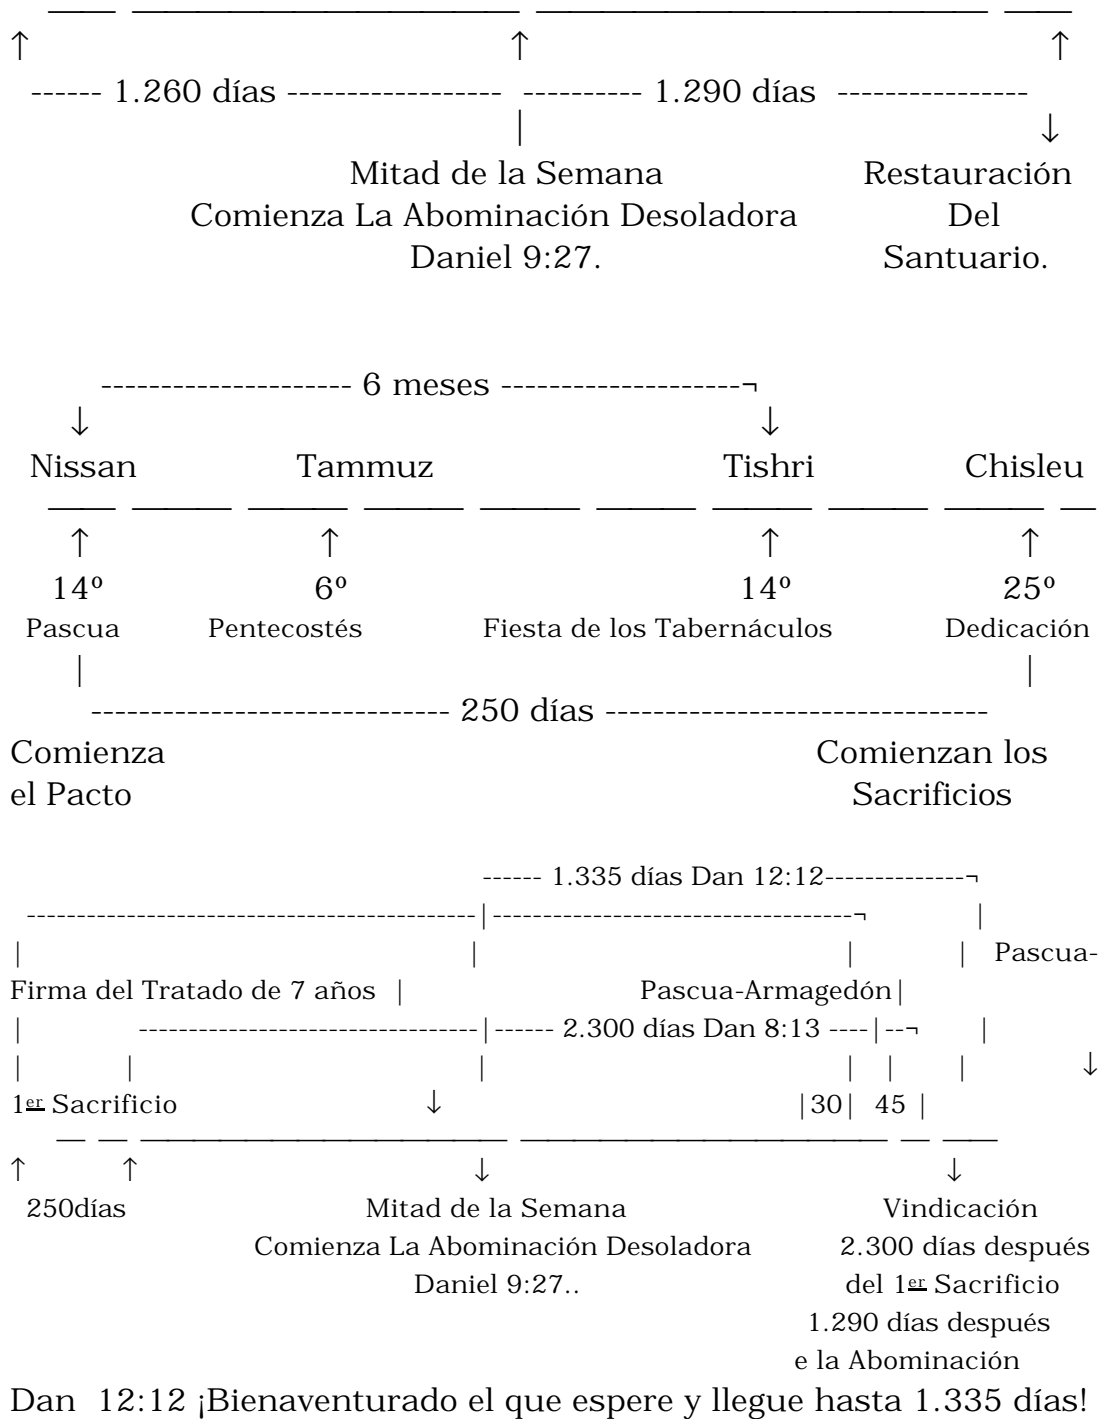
1.260 días 1.290 días

Mitad de la Semana
Comienza La Abominación Desoladora
Daniel 9:27.

Restauración
Del
Santuario.

6 meses

Nissan Tammuz Tishri Chisleu

14º Pascua
6º Pentecostés
14º Fiesta de los Tabernáculos
25º Dedicación

250 días

Comienza el Pacto

Comienzan los Sacrificios

1.335 días Dan 12:12

Pascua-

Firma del Tratado de 7 años

Pascua-Armagedón

2.300 días Dan 8:13

1$^{\underline{er}}$ Sacrificio

30 45

250días

Mitad de la Semana
Comienza La Abominación Desoladora
Daniel 9:27..

Vindicación
2.300 días después
del 1$^{\underline{er}}$ Sacrificio
1.290 días después
e la Abominación

Dan 12:12 ¡Bienaventurado el que espere y llegue hasta 1.335 días!